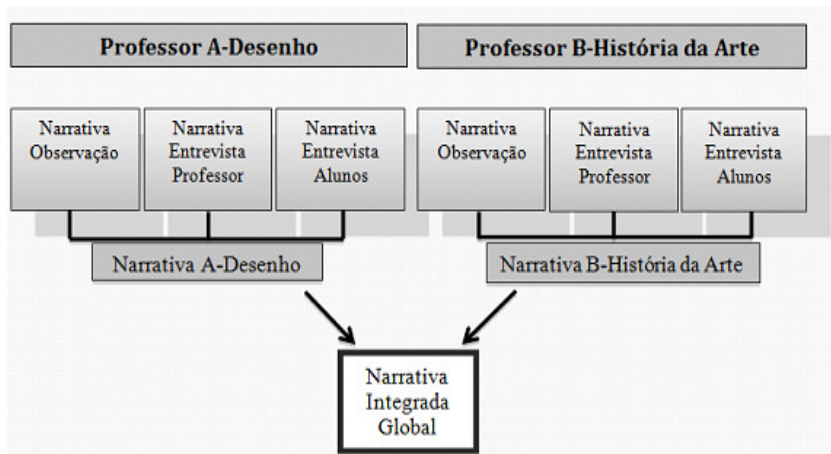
Professor A-Desenho

Professor B-História da Arte

Narrativa Observação

Narrativa Entrevista Professor

Narrativa Entrevista Alunos

Narrativa Observação

Narrativa Entrevista Professor

Narrativa Entrevista Alunos

Narrativa A-Desenho

Narrativa B-História da Arte

Narrativa Integrada Global